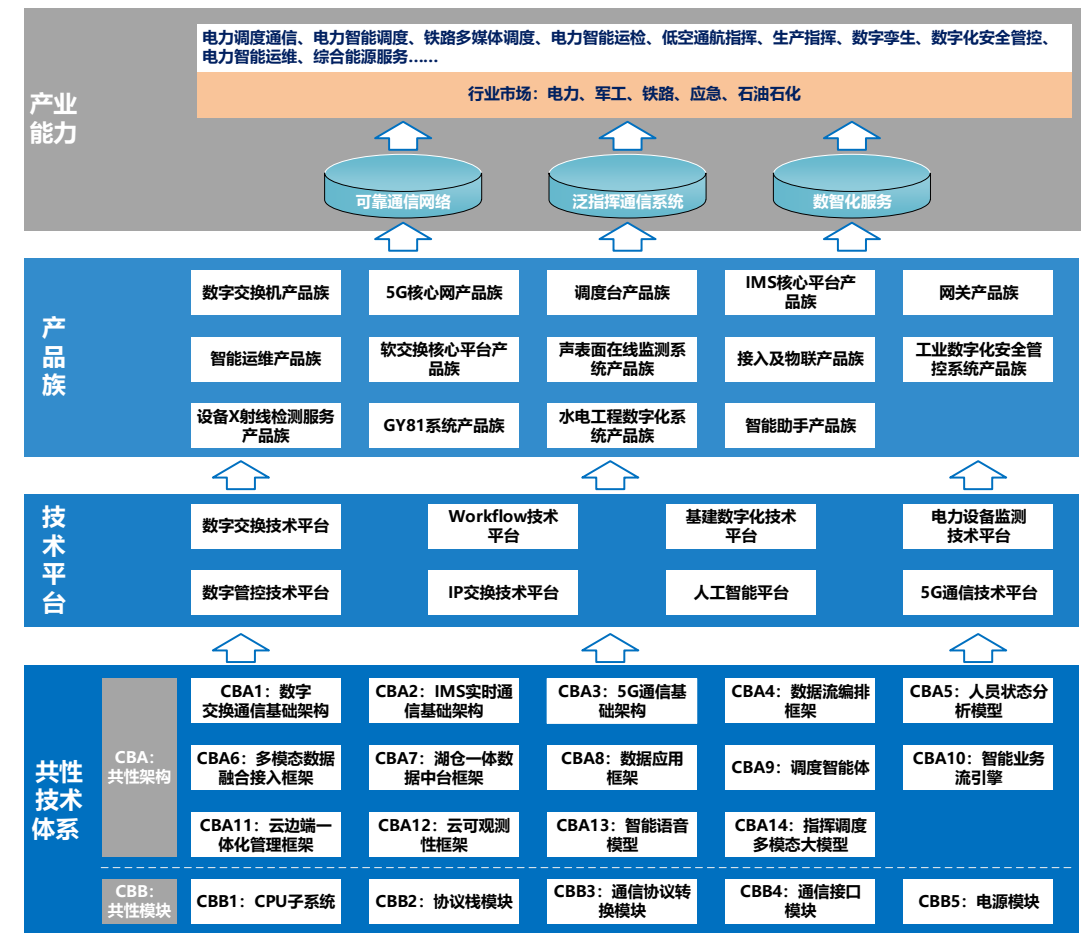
产业能力

电力调度通信、电力智能调度、铁路多媒体调度、电力智能运检、低空通航指挥、生产指挥、数字孪生、数字化安全管控、电力智能运维、综合能源服务……

行业市场：电力、军工、铁路、应急、石油石化

可靠通信网络

泛指挥通信系统

数智化服务

产品族

数字交换机产品族

5G核心网产品族

调度台产品族

IMS核心平台产品族

网关产品族

智能运维产品族

软交换核心平台产品族

声表面在线监测系统产品族

接入及物联产品族

工业数字化安全管控系统产品族

设备X射线检测服务产品族

GY81系统产品族

水电工程数字化系统产品族

智能助手产品族

技术平台

数字交换技术平台

Workflow技术平台

基建数字化技术平台

电力设备监测技术平台

数字管控技术平台

IP交换技术平台

人工智能平台

5G通信技术平台

共性技术体系

CBA：共性架构

CBA1：数字交换通信基础架构

CBA2：IMS实时通信基础架构

CBA3：5G通信基础架构

CBA4：数据流编排框架

CBA5：人员状态分析模型

CBA6：多模态数据融合接入框架

CBA7：湖仓一体数据中台框架

CBA8：数据应用框架

CBA9：调度智能体

CBA10：智能业务流引擎

CBA11：云边端一体化管理框架

CBA12：云可观测性框架

CBA13：智能语音模型

CBA14：指挥调度多模态大模型

CBB：共性模块

CBB1：CPU子系统

CBB2：协议栈模块

CBB3：通信协议转换模块

CBB4：通信接口模块

CBB5：电源模块